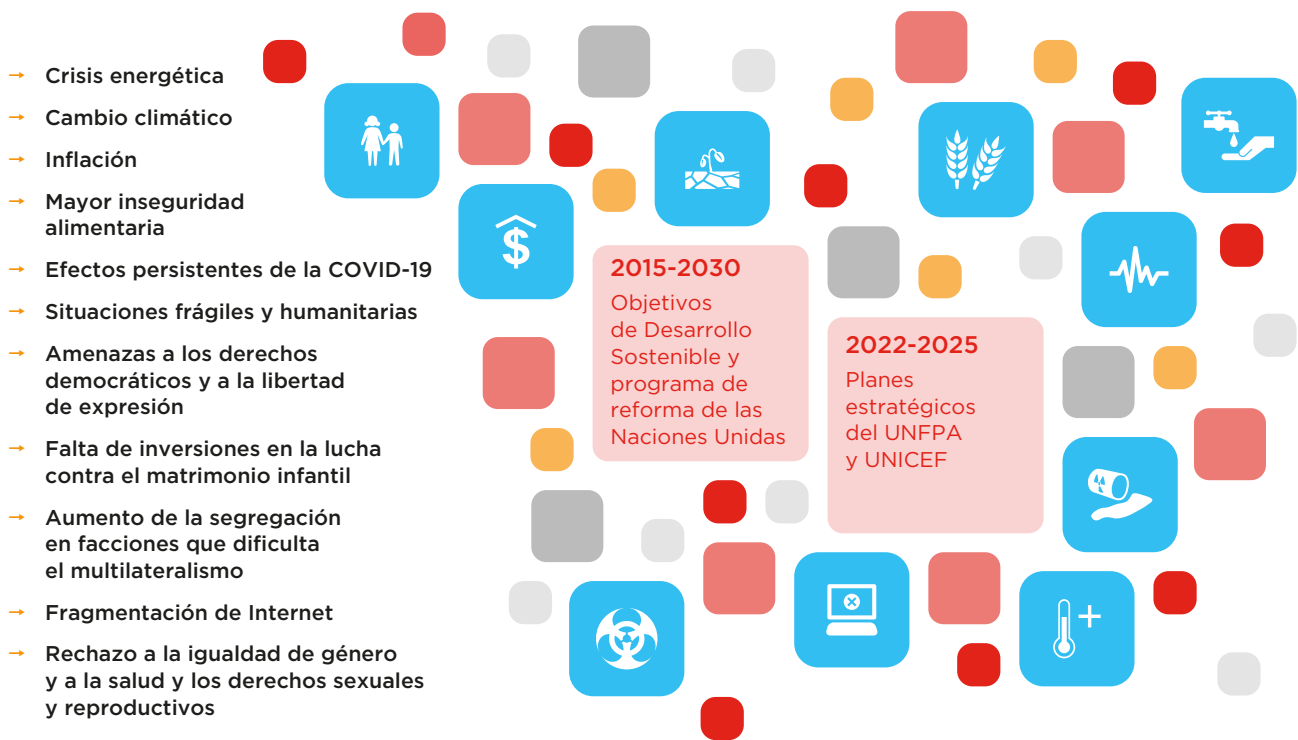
→ Crisis energética

→ Cambio climático

→ Inflación

→ Mayor inseguridad alimentaria

→ Efectos persistentes de la COVID-19

→ Situaciones frágiles y humanitarias

→ Amenazas a los derechos democráticos y a la libertad de expresión

→ Falta de inversiones en la lucha contra el matrimonio infantil

→ Aumento de la segregación en facciones que dificulta el multilateralismo

→ Fragmentación de Internet

→ Rechazo a la igualdad de género y a la salud y los derechos sexuales y reproductivos

2015-2030
Objetivos de Desarrollo Sostenible y programa de reforma de las Naciones Unidas

2022-2025
Planes estratégicos del UNFPA y UNICEF